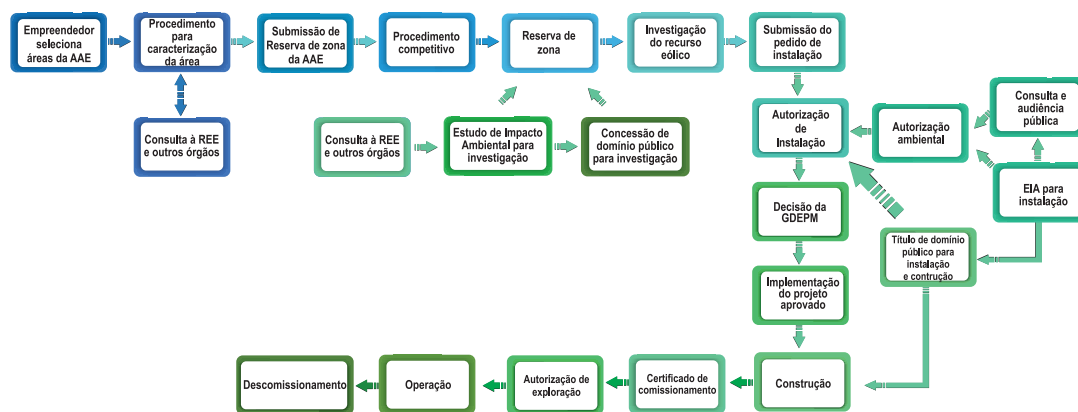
Empreendedor seleciona áreas da AAE

Procedimento para caracterização da área

Submissão de Reserva de zona da AAE

Procedimento competitivo

Reserva de zona

Investigação do recurso eólico

Submissão do pedido de instalação

Consulta à REE e outros órgãos

Consulta à REE e outros órgãos

Estudo de Impacto Ambiental para investigação

Concessão de domínio público para investigação

Autorização de Instalação

Autorização ambiental

Consulta e audiência pública

EIA para instalação

Decisão da GDEPM

Título de domínio público para instalação e contrução

Implementação do projeto aprovado

Construção

Certificado de comissionamento

Autorização de exploração

Operação

Descomissionamento